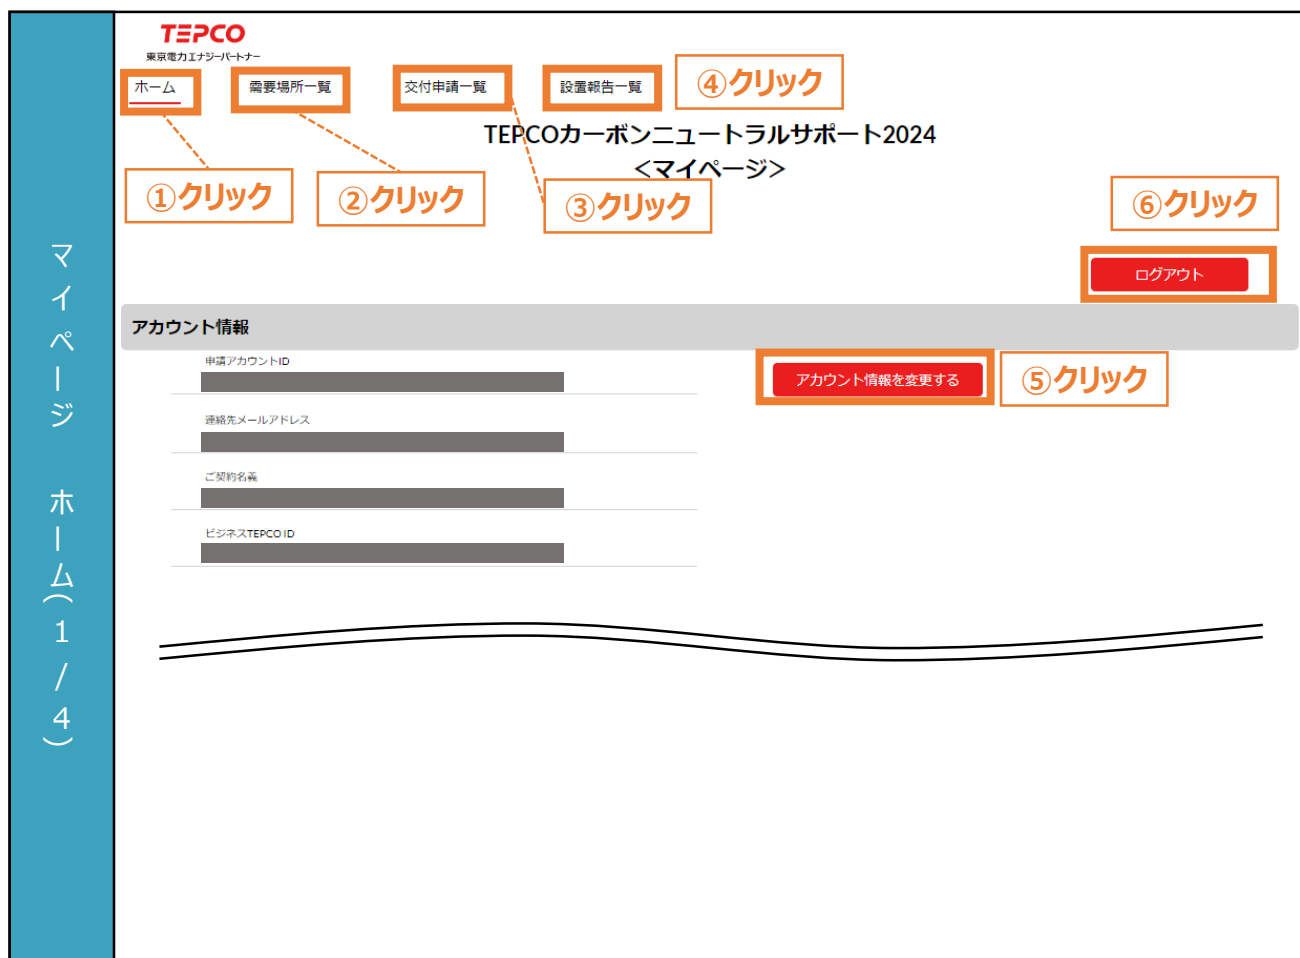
マイページ　ホーム（1/4）

TEPCO
東京電力エナジーパートナー

ホーム
需要場所一覧
交付申請一覧
設置報告一覧
④クリック

TEPCOカーボンニュートラルサポート2024
<マイページ>

①クリック
②クリック
③クリック
⑥クリック

ログアウト

アカウント情報

申請アカウントID
連絡先メールアドレス
ご契約名義
ビジネスTEPCO ID

アカウント情報を変更する
⑤クリック